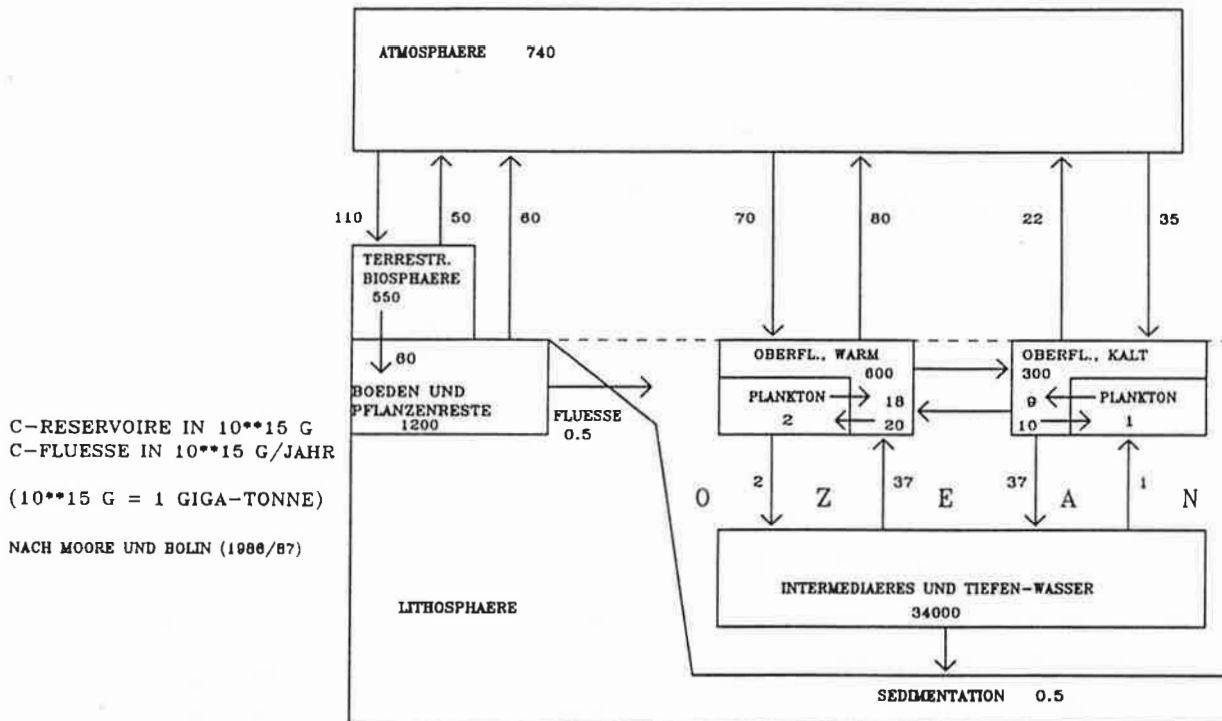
ATMOSPHAERE 740

110

50

60

70

80

22

35

TERRESTR. BIOSPHAERE 550

60

BOEDEN UND PFLANZENRESTE 1200

FLUESSE 0.5

OBERFL., WARM 600

PLANKTON 2

18

20

OBERFL., KALT 300

9

10

PLANKTON 1

C-RESERVOIRE IN 10**15 G
C-FLUESSE IN 10**15 G/JAHR

(10**15 G = 1 GIGA-TONNE)

NACH MOORE UND BOLIN (1986/87)

2

37

37

1

O Z E A N

INTERMEDIAERES UND TIEFEN-WASSER 34000

LITHOSPHAERE

SEDIMENTATION 0.5